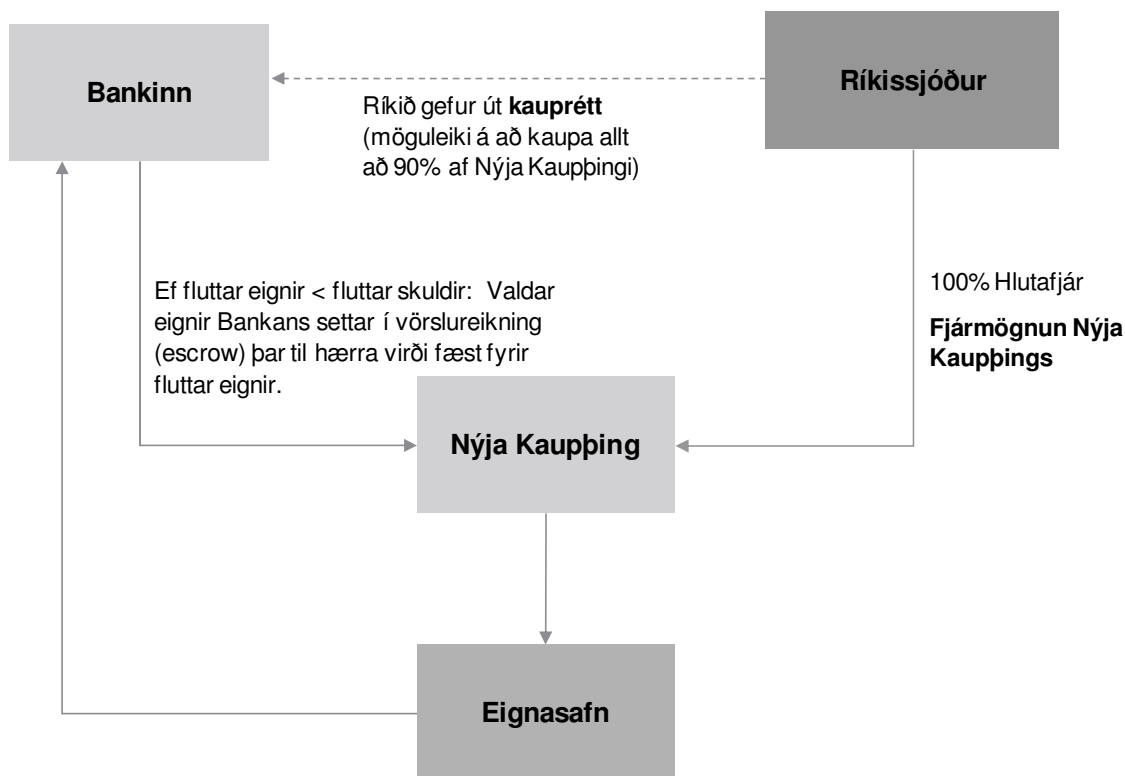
Bankinn

Ríkissjóður

Ríkið gefur út **kauprétt** (möguleiki á að kaupa allt að 90% af Nýja Kaupþingi)

Ef fluttar eignir < fluttar skuldir: Valdar eignir Bankans settar í vörslureikning (escrow) þar til hærra virði fæst fyrir fluttar eignir.

100% Hlutafjár

**Fjármögnun Nýja Kaupþings**

Nýja Kaupþing

Eignasafn